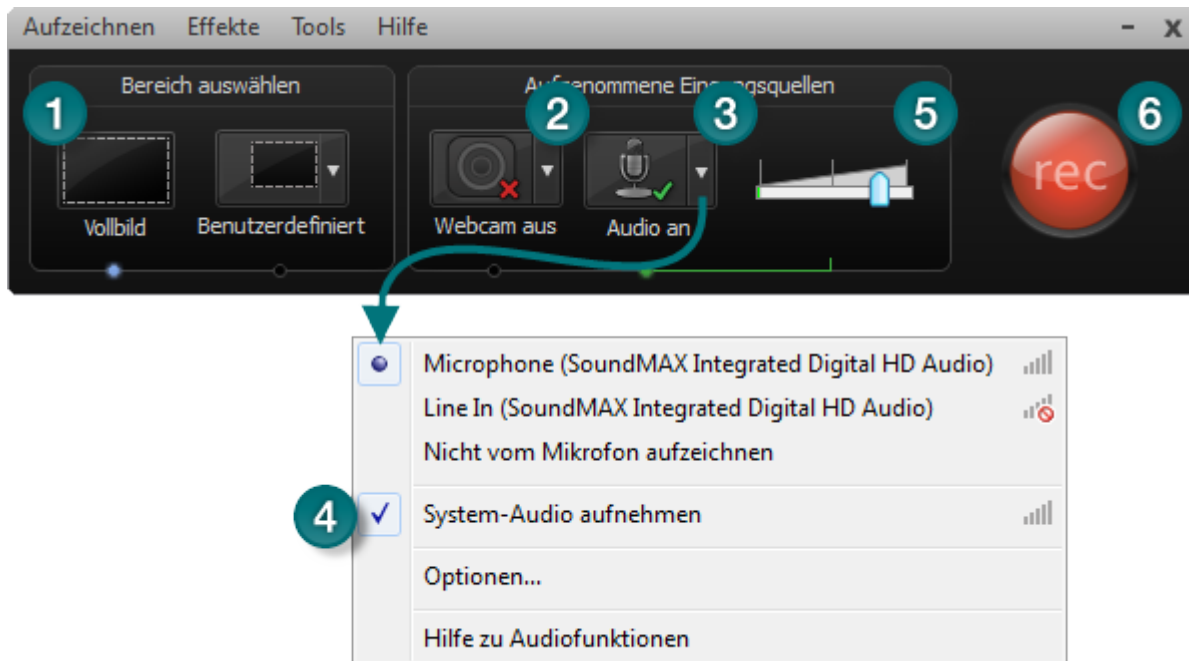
Aufzeichnen Effekte Tools Hilfe

Bereich auswählen

1

Vollbild

Benutzerdefiniert

Au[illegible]enommene Ein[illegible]gsquellen

2

3

5

6

Webcam aus

Audio an

rec

Microphone (SoundMAX Integrated Digital HD Audio)

Line In (SoundMAX Integrated Digital HD Audio)

Nicht vom Mikrofon aufzeichnen

4

System-Audio aufnehmen

Optionen...

Hilfe zu Audiofunktionen